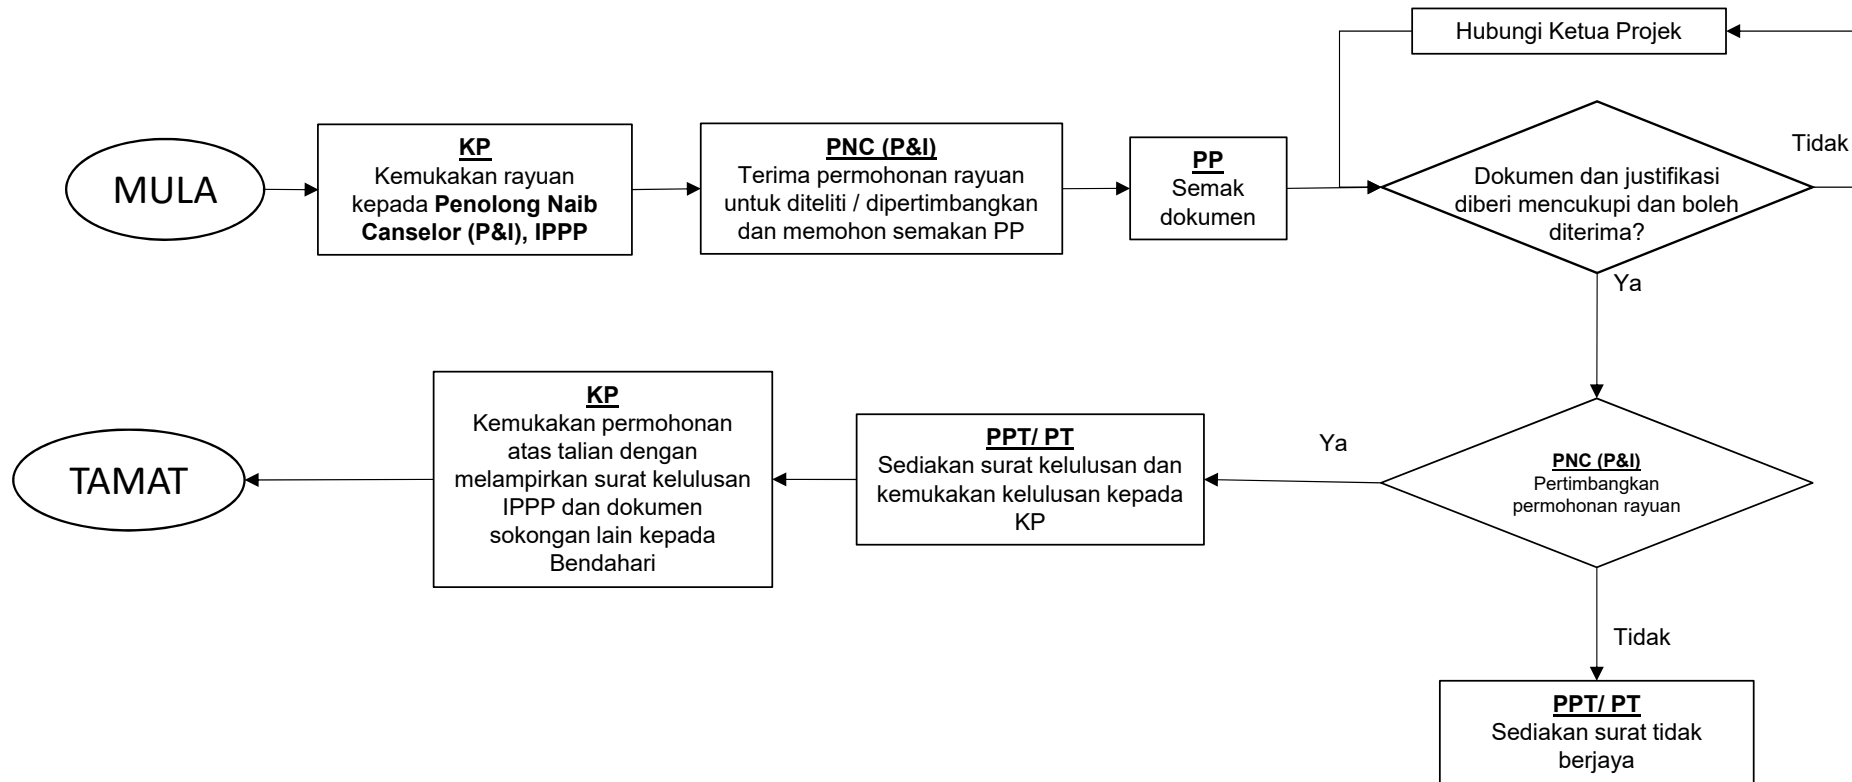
Hubungi Ketua Projek

MULA

KP
Kemukakan rayuan kepada Penolong Naib Canselor (P&I), IPPP

PNC (P&I)
Terima permohonan rayuan untuk diteliti / dipertimbangkan dan memohon semakan PP

PP
Semak dokumen

Dokumen dan justifikasi diberi mencukupi dan boleh diterima?

Tidak

Ya

PNC (P&I)
Pertimbangkan permohonan rayuan

Ya

PPT/ PT
Sediakan surat kelulusan dan kemukakan kelulusan kepada KP

KP
Kemukakan permohonan atas talian dengan melampirkan surat kelulusan IPPP dan dokumen sokongan lain kepada Bendahari

TAMAT

Tidak

PPT/ PT
Sediakan surat tidak berjaya